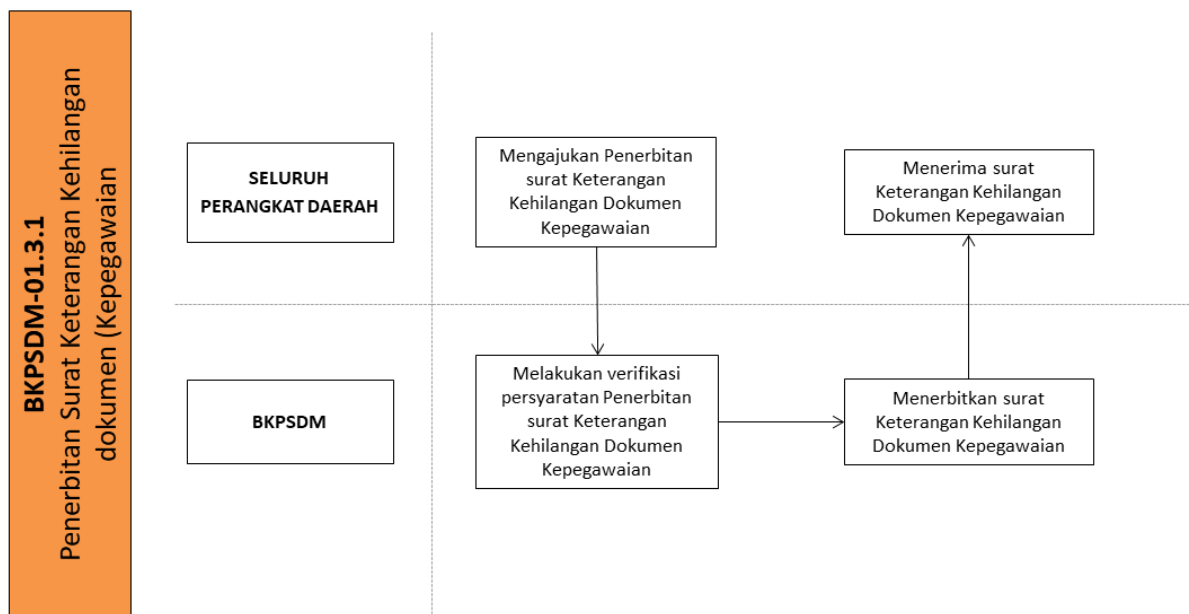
BKPSDM-01.3.1
Penerbitan Surat Keterangan Kehilangan dokumen (Kepegawaian

SELURUH PERANGKAT DAERAH

Mengajukan Penerbitan surat Keterangan Kehilangan Dokumen Kepegawaian

Menerima surat Keterangan Kehilangan Dokumen Kepegawaian

BKPSDM

Melakukan verifikasi persyaratan Penerbitan surat Keterangan Kehilangan Dokumen Kepegawaian

Menerbitkan surat Keterangan Kehilangan Dokumen Kepegawaian